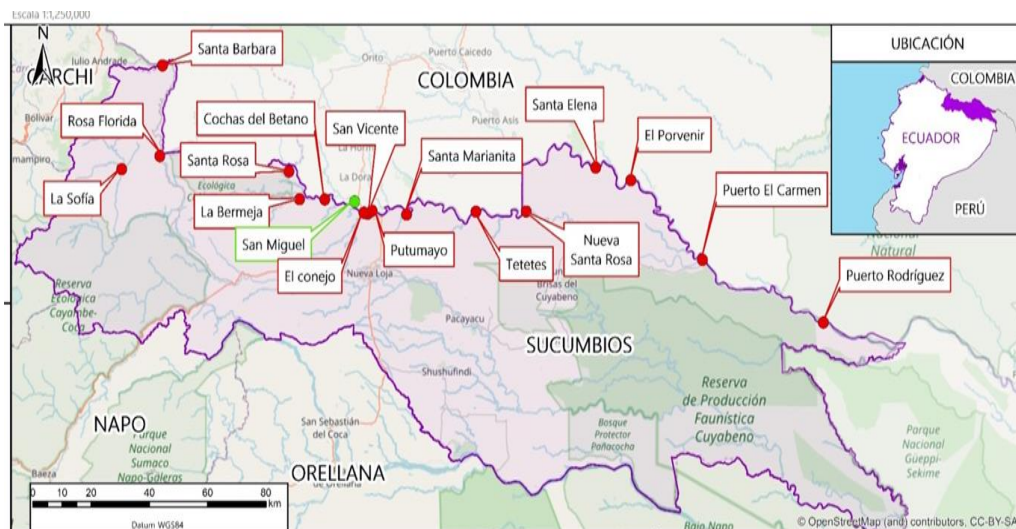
Escala 1:1,250,000

N

CARCHI

Julio Andrade

Santa Barbara

Orito

Puerto Caicedo

COLOMBIA

Bolívar

Rosa Florida

Cochas del Betano

San Vicente

Puerto Asís

Santa Elena

El Porvenir

mampiro

Santa Rosa

La Hormiga

La Dorada

Santa Marianita

La Sofía

Ecológica

La Bermeja

Puerto El Carmen

San Miguel

Putumayo

Tetetes

Nueva Santa Rosa

El conejo

Nueva Loja

Brisas del Cuyabeno

Reserva Ecológica Cayambe-Coca

Puerto Rodríguez

Pacayacu

SUCUMBIOS

Natural

Shushufindi

Reserva de Producción Faunística Cuyabeno

NAPO

Parque Nacional Sumaco Napo-Galeras

San Sebastián del Coca

Bosque Protector Pañacocha

Parque Nacional Güeppí-Sekime

ORELLANA

Baeza

0 10 20 40 60 80 km

Datum WGS84

Bajo Napo

© OpenStreetMap (and) contributors, CC-BY-SA

UBICACIÓN

COLOMBIA

ECUADOR

PERÚ